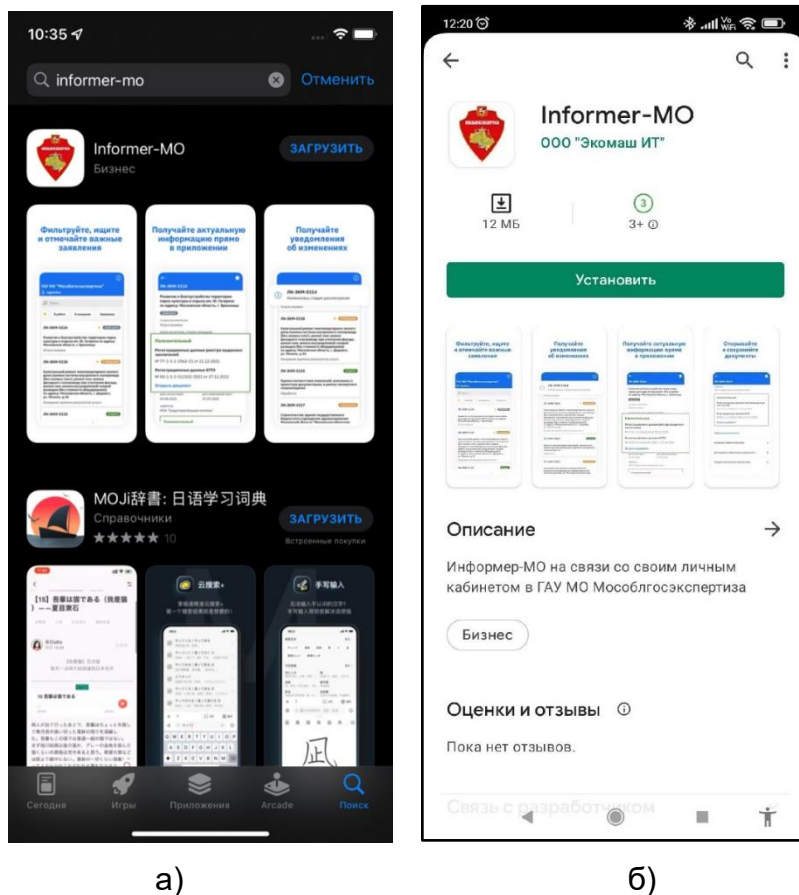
10:35

informer-mo

Отменить

Informer-MO
Бизнес

ЗАГРУЗИТЬ

Фильтруйте, ищите и отмечайте важные заявления

Получайте актуальную информацию прямо в приложении

Получайте уведомления об изменениях

MOJi辞書: 日语学习词典
Справочники
★★★★★ 10

ЗАГРУЗИТЬ
Встроенные покупки

云搜索

手写输入

Сегодня
Игры
Приложения
Arcade
Поиск

12:20

Informer-MO
ООО "Экомаш ИТ"

12 МБ

3+

Установить

Фильтруйте, ищите и отмечайте важные заявления

Получайте уведомления об изменениях

Получайте актуальную информацию прямо в приложении

Открывайте и сохраняйте документы

Описание

Информер-МО на связи со своим личным кабинетом в ГАУ МО Мособлгосэкспертиза

Бизнес

Оценки и отзывы

Пока нет отзывов.

Связь с разработчиком

а)

б)